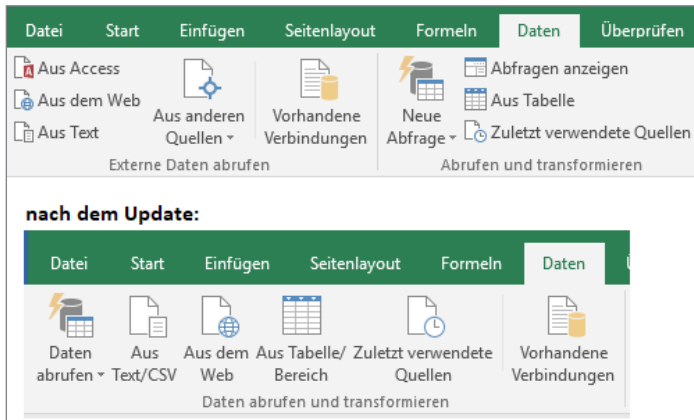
Datei Start Einfügen Seitenlayout Formeln Daten Überprüfen

Aus Access
Aus dem Web
Aus Text
Aus anderen Quellen
Vorhandene Verbindungen
Externe Daten abrufen

Neue Abfrage
Abfragen anzeigen
Aus Tabelle
Zuletzt verwendete Quellen
Abrufen und transformieren

nach dem Update:

Datei Start Einfügen Seitenlayout Formeln Daten

Daten abrufen
Aus Text/CSV
Aus dem Web
Aus Tabelle/ Bereich
Zuletzt verwendete Quellen
Vorhandene Verbindungen
Daten abrufen und transformieren